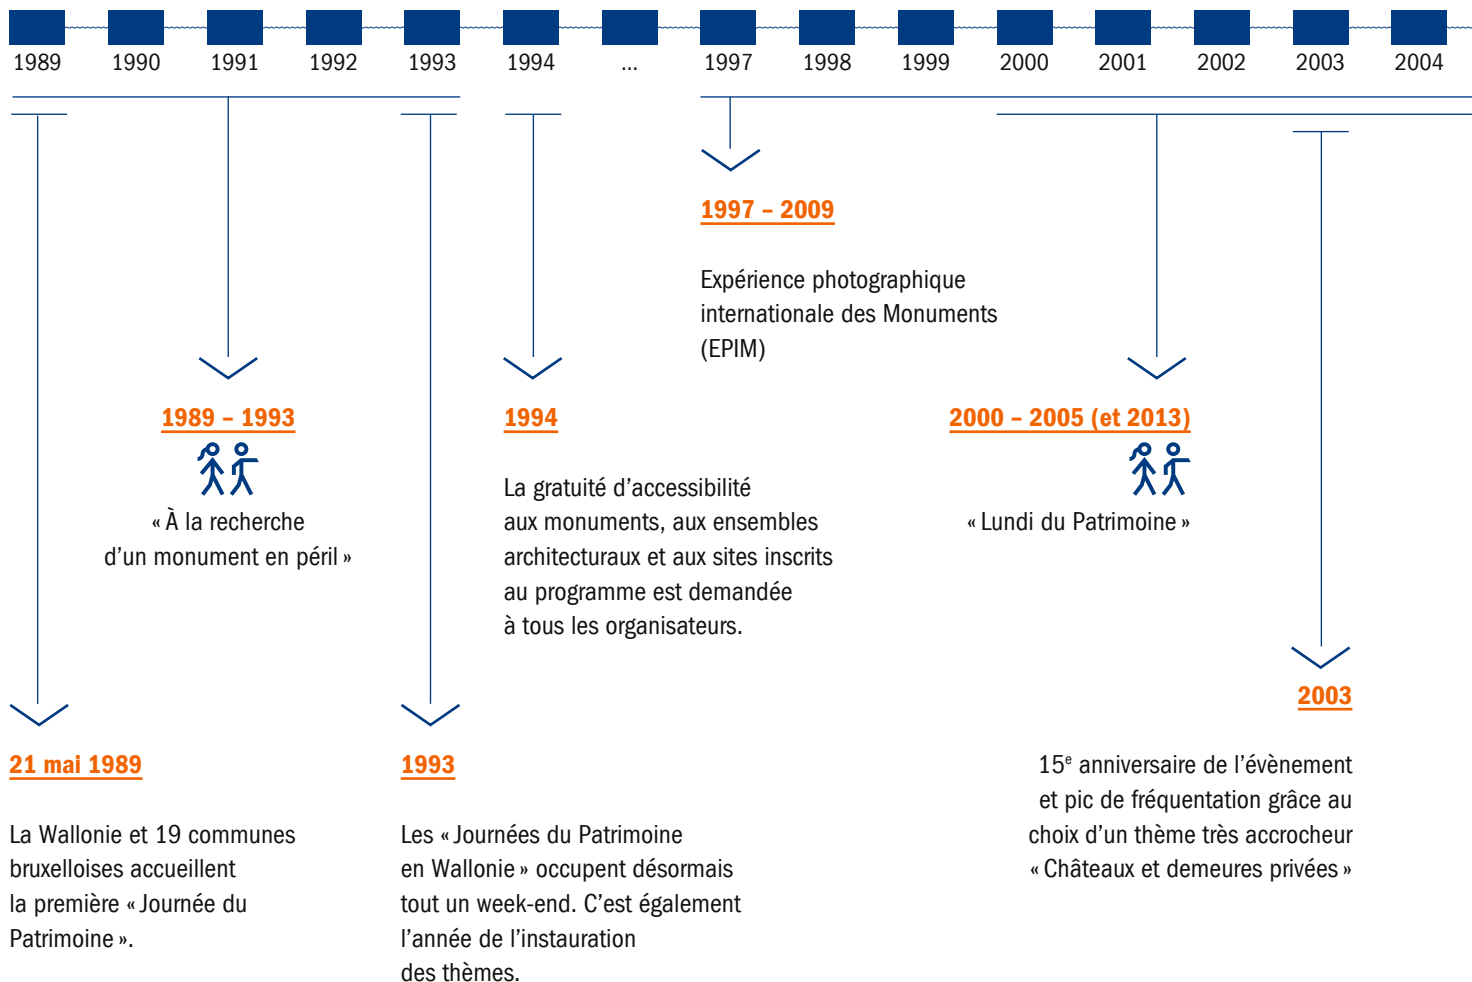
1989 1990 1991 1992 1993 1994 ... 1997 1998 1999 2000 2001 2002 2003 2004

1997 – 2009

Expérience photographique internationale des Monuments (EPIM)

1989 – 1993

« À la recherche d’un monument en péril »

1994

La gratuité d’accessibilité aux monuments, aux ensembles architecturaux et aux sites inscrits au programme est demandée à tous les organisateurs.

2000 – 2005 (et 2013)

« Lundi du Patrimoine »

2003

15$^{e}$ anniversaire de l’évènement et pic de fréquentation grâce au choix d’un thème très accrocheur « Châteaux et demeures privées »

21 mai 1989

La Wallonie et 19 communes bruxelloises accueillent la première « Journée du Patrimoine ».

1993

Les « Journées du Patrimoine en Wallonie » occupent désormais tout un week-end. C’est également l’année de l’instauration des thèmes.